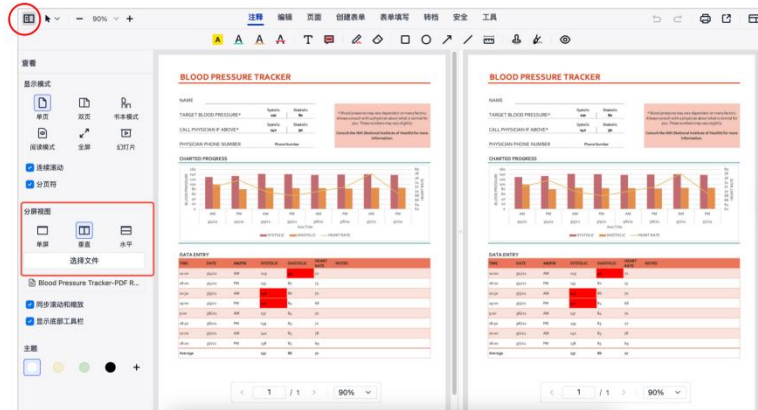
90%

注释 编辑 页面 创建表单 表单填写 转档 安全 工具

查看

显示模式

单页 双页 书本模式

阅读模式 全屏 幻灯片

连续滚动

分页符

分屏视图

单屏 垂直 水平

选择文件

Blood Pressure Tracker-PDF R...

同步滚动和缩放

显示底部工具栏

主题

BLOOD PRESSURE TRACKER

NAME

TARGET BLOOD PRESSURE*

CALL PHYSICIAN IF ABOVE*

PHYSICIAN PHONE NUMBER

CHARTED PROGRESS

DATA ENTRY

1 / 1 90%

BLOOD PRESSURE TRACKER

NAME

TARGET BLOOD PRESSURE*

CALL PHYSICIAN IF ABOVE*

PHYSICIAN PHONE NUMBER

CHARTED PROGRESS

DATA ENTRY

1 / 1 90%